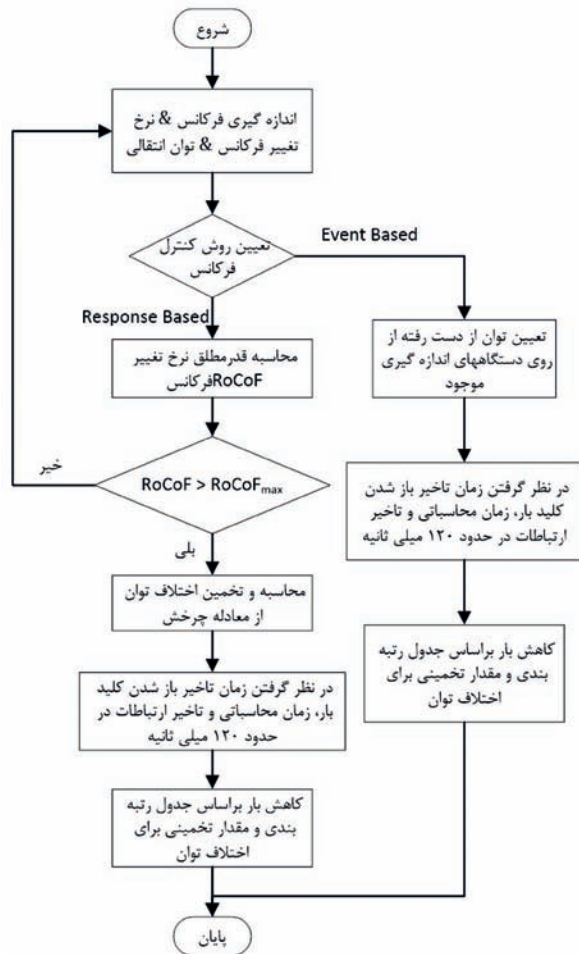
شروع

اندازه گیری فرکانس & نرخ تغییر فرکانس & توان انتقالی

تعیین روش کنترل فرکانس

Event Based

Response Based

محاسبه قدرمطلق نرخ تغییر فرکانسRoCoF

تعیین توان از دست رفته از روی دستگاههای اندازه گیری موجود

خیر

RoCoF > RoCoF$_{max}$

بلی

در نظر گرفتن زمان تاخیر باز شدن کلید بار، زمان محاسباتی و تاخیر ارتباطات در حدود ۱۲۰ میلی ثانیه

محاسبه و تخمین اختلاف توان از معادله چرخش

کاهش بار براساس جدول رتبه بندی و مقدار تخمینی برای اختلاف توان

در نظر گرفتن زمان تاخیر باز شدن کلید بار، زمان محاسباتی و تاخیر ارتباطات در حدود ۱۲۰ میلی ثانیه

کاهش بار براساس جدول رتبه بندی و مقدار تخمینی برای اختلاف توان

پایان